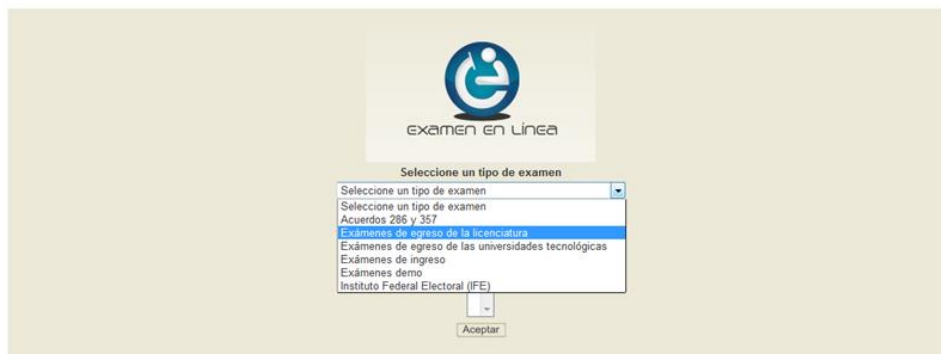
examen en línea

Seleccione un tipo de examen

Seleccione un tipo de examen

Seleccione un tipo de examen
Acuerdos 286 y 357
Exámenes de egreso de la licenciatura
Exámenes de egreso de las universidades tecnológicas
Exámenes de ingreso
Exámenes demo
Instituto Federal Electoral (IFE)

Aceptar